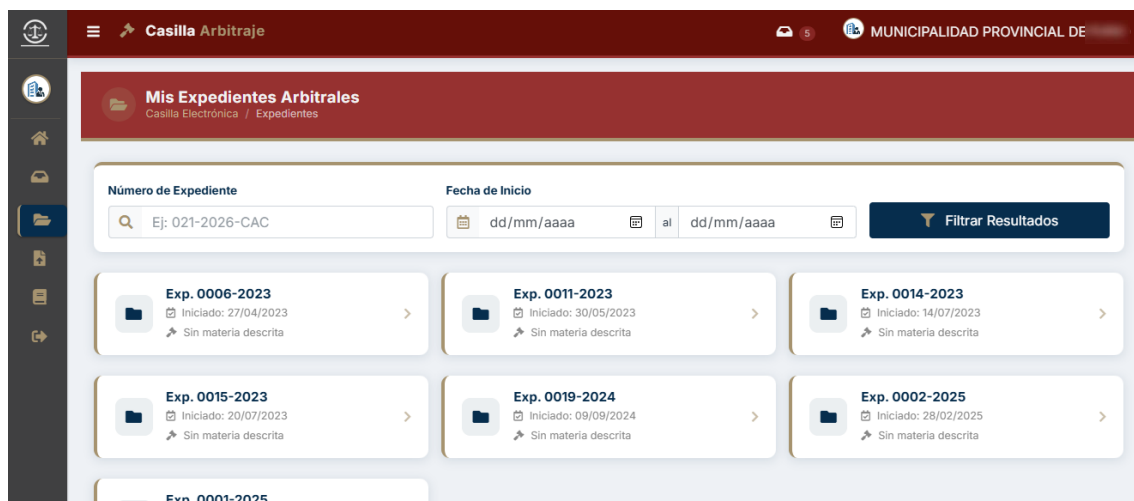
Casilla Arbitraje

5 MUNICIPALIDAD PROVINCIAL DE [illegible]

Mis Expedientes Arbitrales
Casilla Electrónica / Expedientes

Número de Expediente
Ej: 021-2026-CAC

Fecha de Inicio
dd/mm/aaaa al dd/mm/aaaa

Filtrar Resultados

Exp. 0006-2023
Iniciado: 27/04/2023
Sin materia descrita

Exp. 0011-2023
Iniciado: 30/05/2023
Sin materia descrita

Exp. 0014-2023
Iniciado: 14/07/2023
Sin materia descrita

Exp. 0015-2023
Iniciado: 20/07/2023
Sin materia descrita

Exp. 0019-2024
Iniciado: 09/09/2024
Sin materia descrita

Exp. 0002-2025
Iniciado: 28/02/2025
Sin materia descrita

Exp. 0001-2025